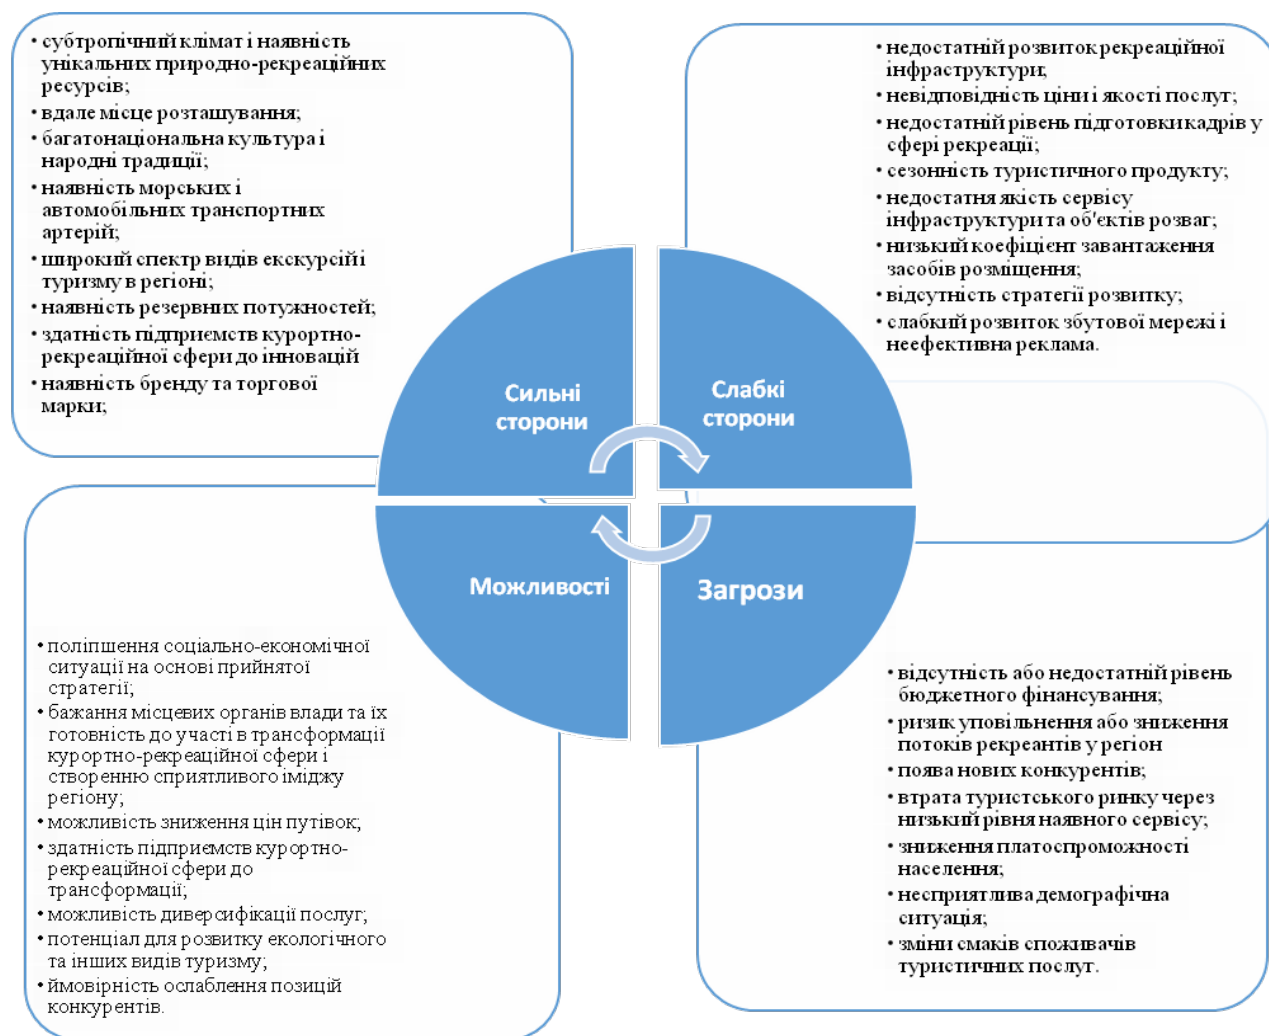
• субтропічний клімат і наявність унікальних природно-рекреаційних ресурсів;
• вдале місце розташування;
• багатонаціональна культура і народні традиції;
• наявність морських і автомобільних транспортних артерій;
• широкий спектр видів екскурсій і туризму в регіоні;
• наявність резервних потужностей;
• здатність підприємств курортно-рекреаційної сфери до інновацій
• наявність бренду та торгової марки;

• недостатній розвиток рекреаційної інфраструктури;
• невідповідність ціни і якості послуг;
• недостатній рівень підготовки кадрів у сфері рекреації;
• сезонність туристичного продукту;
• недостатня якість сервісу інфраструктури та об'єктів розваг;
• низький коефіцієнт завантаження засобів розміщення;
• відсутність стратегії розвитку;
• слабкий розвиток збутової мережі і неефективна реклама.

Сильні сторони

Слабкі сторони

Можливості

Загрози

• поліпшення соціально-економічної ситуації на основі прийнятої стратегії;
• бажання місцевих органів влади та їх готовність до участі в трансформації курортно-рекреаційної сфери і створенню сприятливого іміджу регіону;
• можливість зниження цін путівок;
• здатність підприємств курортно-рекреаційної сфери до трансформації;
• можливість диверсифікації послуг;
• потенціал для розвитку екологічного та інших видів туризму;
• ймовірність ослаблення позицій конкурентів.

• відсутність або недостатній рівень бюджетного фінансування;
• ризик уповільнення або зниження потоків рекреантів у регіон
• поява нових конкурентів;
• втрата туристського ринку через низький рівня наявного сервісу;
• зниження платоспроможності населення;
• несприятлива демографічна ситуація;
• зміни смаків споживачів туристичних послуг.